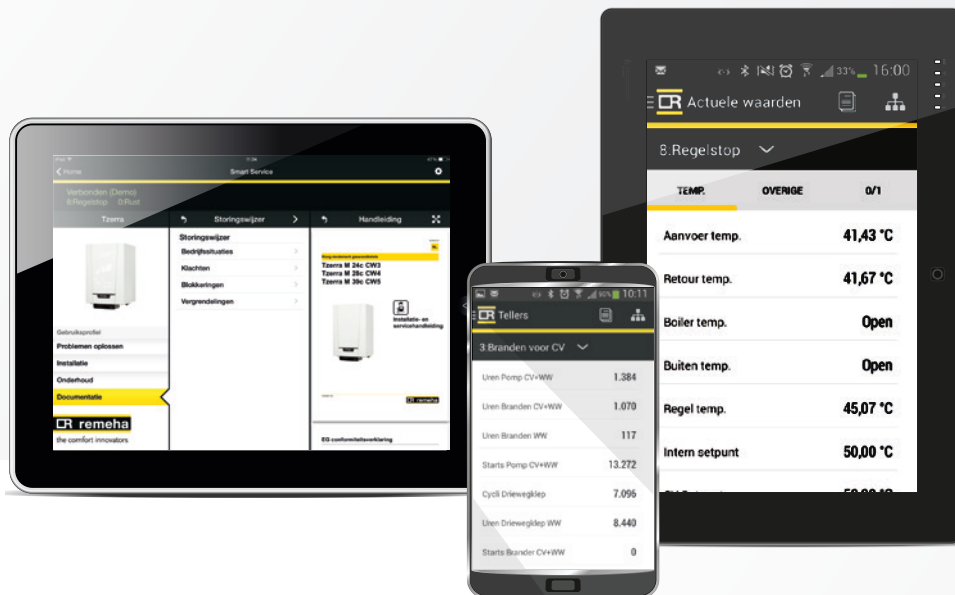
iPad 11:04 47%

Home Smart Service

Verbonden (Demo)
8:Regelstop 0:Rust

Tzerra Storingswijzer Handleiding

Storingswijzer
Bedrijfssituaties
Klachten
Blokkeringen
Vergrendelingen

Tzerra M 24c CW3
Tzerra M 28c CW4
Tzerra M 39c CW5

Installatie- en servicehandleiding

Gebruiksprofiel
Problemen oplossen
Installatie
Onderhoud
Documentatie

remeha
the comfort innovators

EG-conformiteitsverklaring

33% 16:00
Actuele waarden

8.Regelstop

| TEMP. | OVERIGE | 0/1 |
|---|---|---|
| Aanvoer temp. | | 41,43 °C |
| Retour temp. | | 41,67 °C |
| Boiler temp. | | Open |
| Buiten temp. | | Open |
| Regel temp. | | 45,07 °C |
| Intern setpunt | | 50,00 °C |

10:11
Tellers

3.Branden voor CV

| Uren Pomp CV+WW | 1.384 |
|---|---|
| Uren Branden CV+WW | 1.070 |
| Uren Branden WW | 117 |
| Starts Pomp CV+WW | 13.272 |
| Cycli Driewegklep | 7.096 |
| Uren Driewegklep WW | 8.440 |
| Starts Brander CV+WW | 0 |